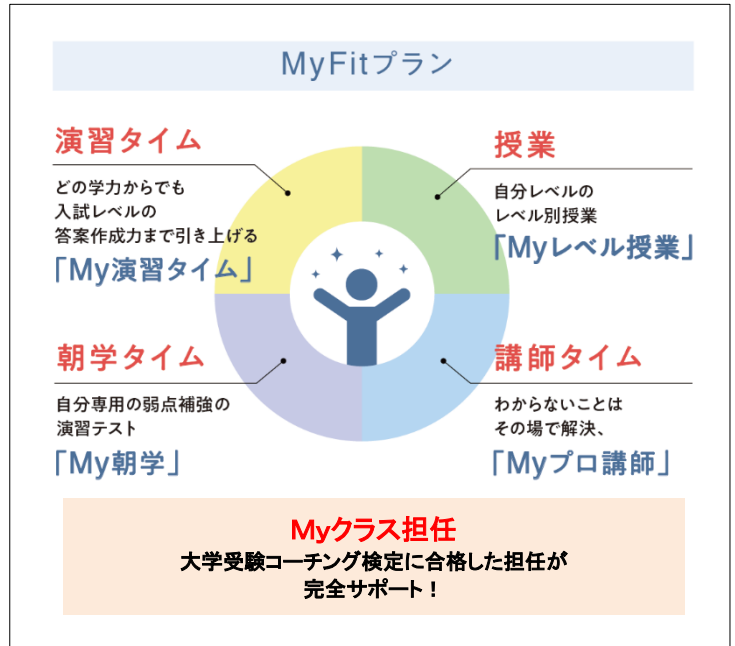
MyFitプラン

演習タイム

どの学力からでも
入試レベルの
答案作成力まで引き上げる
「My演習タイム」

授業

自分レベルの
レベル別授業
「Myレベル授業」

朝学タイム

自分専用の弱点補強の
演習テスト
「My朝学」

講師タイム

わからないことは
その場で解決、
「Myプロ講師」

Myクラス担任
大学受験コーチング検定に合格した担任が
完全サポート！